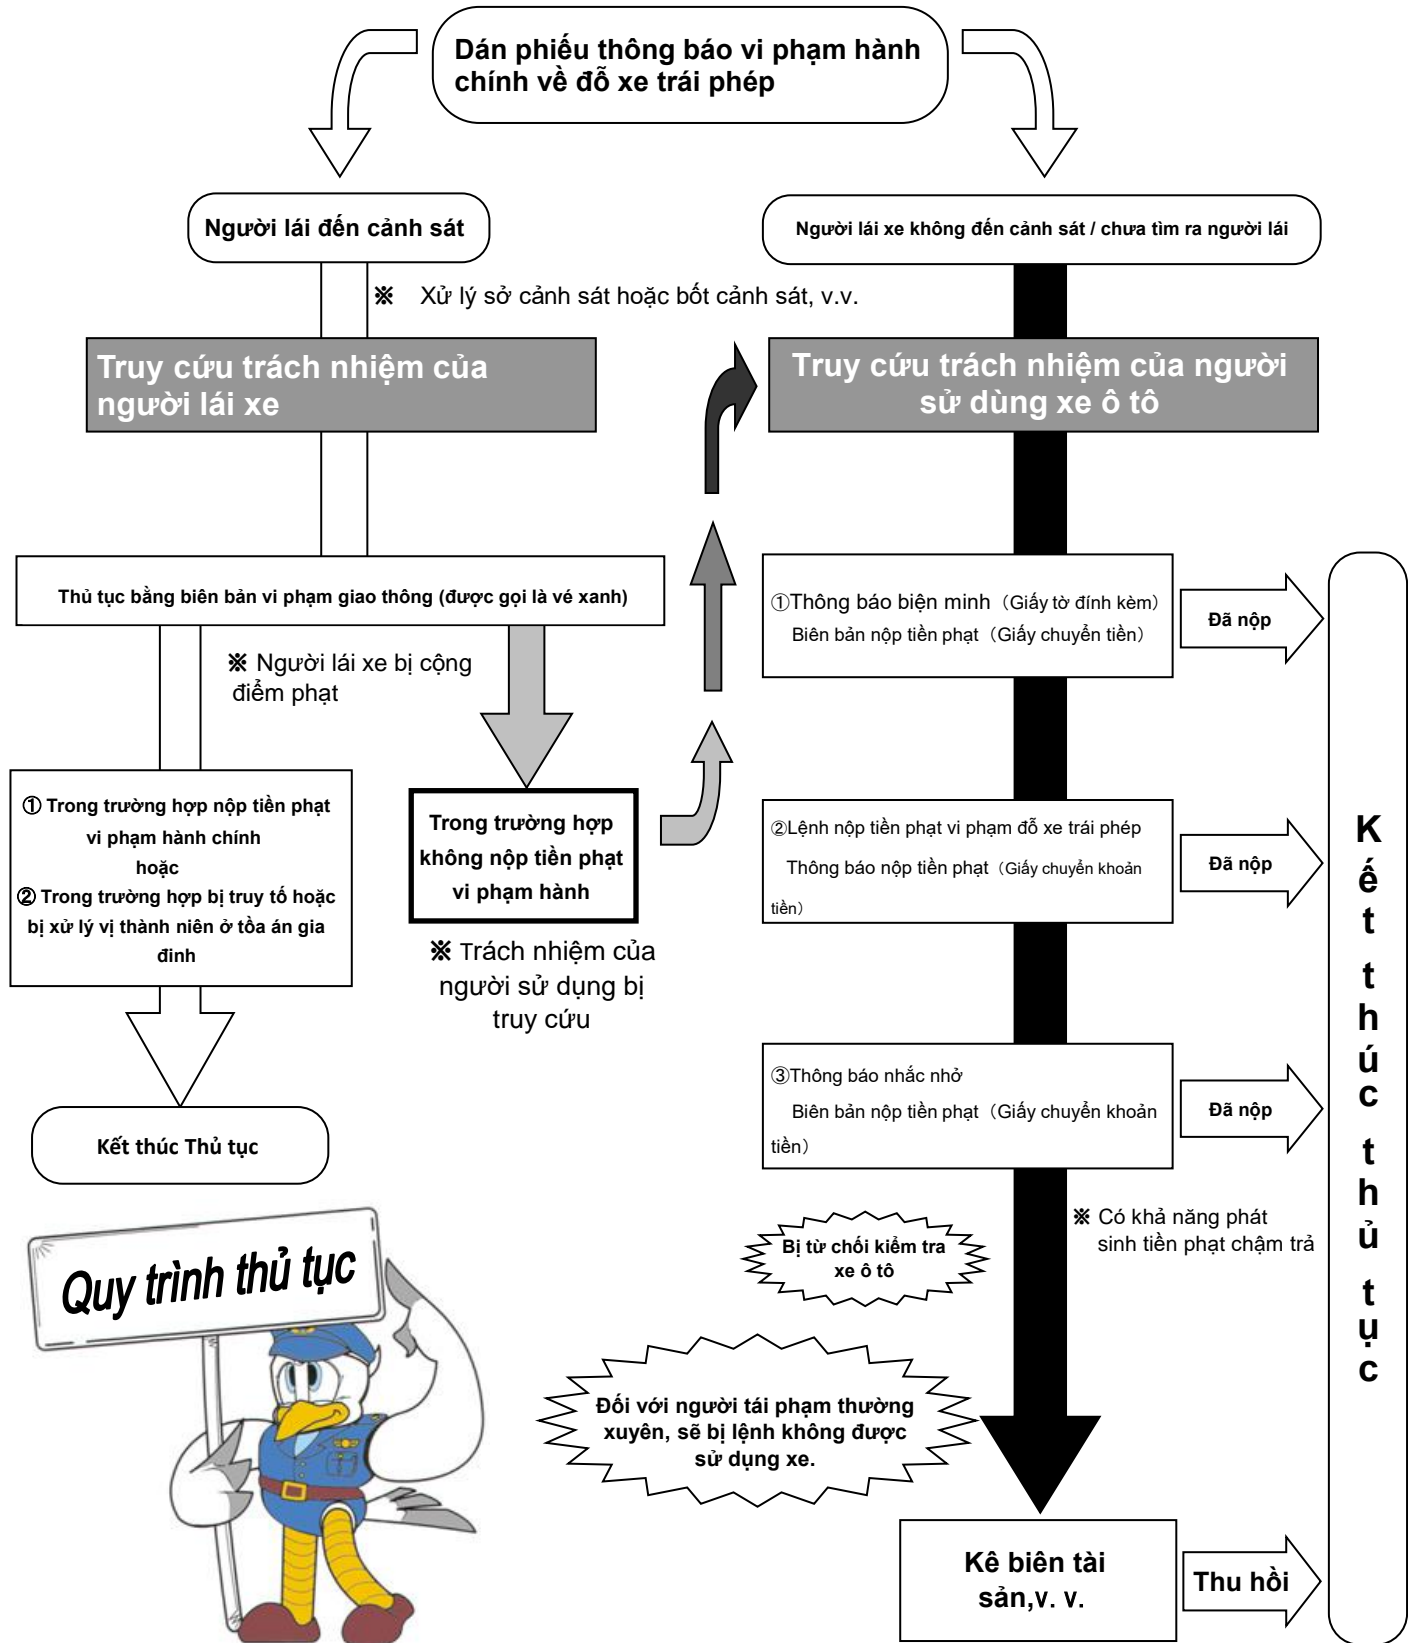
Dán phiếu thông báo vi phạm hành chính về đỗ xe trái phép

Người lái đến cảnh sát

Người lái xe không đến cảnh sát / chưa tìm ra người lái

※ Xử lý sở cảnh sát hoặc bốt cảnh sát, v.v.

Truy cứu trách nhiệm của người lái xe

Truy cứu trách nhiệm của người sử dùng xe ô tô

Thủ tục bằng biên bản vi phạm giao thông (được gọi là vé xanh)

※ Người lái xe bị cộng điểm phạt

① Trong trường hợp nộp tiền phạt vi phạm hành chính hoặc
② Trong trường hợp bị truy tố hoặc bị xử lý vị thành niên ở tòa án gia đình

Kết thúc Thủ tục

Trong trường hợp không nộp tiền phạt vi phạm hành

※ Trách nhiệm của người sử dụng bị truy cứu

①Thông báo biện minh（Giấy tờ đính kèm）
Biên bản nộp tiền phạt（Giấy chuyển tiền）

Đã nộp

②Lệnh nộp tiền phạt vi phạm đỗ xe trái phép
Thông báo nộp tiền phạt（Giấy chuyển khoản tiền）

Đã nộp

③Thông báo nhắc nhở
Biên bản nộp tiền phạt（Giấy chuyển khoản tiền）

Đã nộp

※ Có khả năng phát sinh tiền phạt chậm trả

Bị từ chối kiểm tra xe ô tô

Đối với người tái phạm thường xuyên, sẽ bị lệnh không được sử dụng xe.

Kê biên tài sản,v. v.

Thu hồi

Kết thúc thủ tục

Quy trình thủ tục